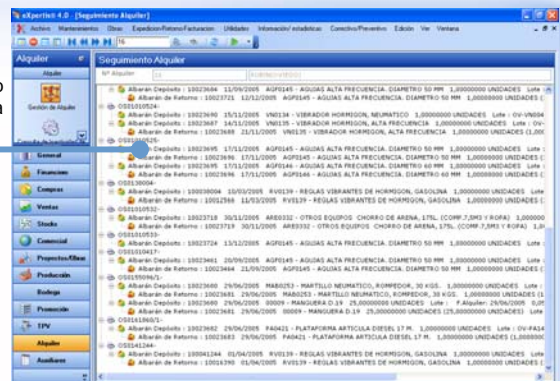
eXpertis® 4.0 - [Seguimiento Alquiler]

Archivo Mantenimiento Obras Expedicion/Retorno/Facturacion Utilidades Información/ estadísticas Correctivo/Preventivo Edición Ver Ventana

Alquiler
Alquiler
Gestión de Alquiler
Consulta de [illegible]

General
Financiero
Compras
Ventas
Stocks
Comercial
Proyectos/Obras
Producción
Bodega
Promoción
TPV
Alquiler
Auxiliares

Seguimiento Alquiler
Nº Alquiler

Albarán Depósito : 10023684 13/09/2005 AGF0145 - AGUJAS ALTA FRECUENCIA. DIAMETRO 50 MM 1,00000000 UNIDADES Lote :
Albarán de Retorno : 10023721 12/12/2005 AGF0145 - AGUJAS ALTA FRECUENCIA. DIAMETRO 50 MM 1,00000000 UNIDADES Lote :
OS0101052A-
Albarán Depósito : 10023690 25/11/2005 VN0134 - VIBRADOR HORMIGON, NEUMATICO 1,00000000 UNIDADES Lote : OV-VN034
Albarán de Retorno : 10023687 16/11/2005 VN0135 - VIBRADOR HORMIGON, ALTA FRECUENCIA 1,00000000 UNIDADES Lote :
Albarán de Retorno : 10023688 21/11/2005 VN0135 - VIBRADOR HORMIGON, ALTA FRECUENCIA 1,00000000 UNIDADES Lote :
OS0101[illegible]
Albarán Depósito : 10023695 17/11/2005 AGF0145 - AGUJAS ALTA FRECUENCIA. DIAMETRO 50 MM 1,00000000 UNIDADES Lote :
Albarán de Retorno : 10023696 27/11/2005 AGF0145 - AGUJAS ALTA FRECUENCIA. DIAMETRO 50 MM 1,00000000 UNIDADES Lote :
Albarán Depósito : 10023695 17/11/2005 AGF0146 - AGUJAS ALTA FRECUENCIA. DIAMETRO 60 MM 1,00000000 UNIDADES Lote :
Albarán de Retorno : 10023696 27/11/2005 AGF0146 - AGUJAS ALTA FRECUENCIA. DIAMETRO 60 MM 1,00000000 UNIDADES Lote :
OS0130004-
Albarán Depósito : 10030004 10/03/2005 RV0139 - REGLAS VIBRANTES DE HORMIGON, GASOLINA 1,00000000 UNIDADES Lote :
Albarán de Retorno : 10011866 31/03/2005 RV0139 - REGLAS VIBRANTES DE HORMIGON, GASOLINA 1,00000000 UNIDADES Lote :
OS0101053Z-
Albarán Depósito : 10023718 30/11/2005 ARE0332 - OTROS EQUIPOS CHORRO DE ARENA, 175L (COMP.7,5M3 Y ROPA) 1,000000
Albarán de Retorno : 10023719 30/11/2005 ARE0332 - OTROS EQUIPOS CHORRO DE ARENA, 175L (COMP.7,5M3 Y ROPA) 1,00
OS0101053I-
Albarán de Retorno : 10023724 13/12/2005 AGF0145 - AGUJAS ALTA FRECUENCIA. DIAMETRO 50 MM 1,00000000 UNIDADES Lote :
OS0101041?-
Albarán Depósito : 10023461 20/09/2005 AGF0145 - AGUJAS ALTA FRECUENCIA. DIAMETRO 50 MM 1,00000000 UNIDADES Lote :
Albarán de Retorno : 10023464 21/09/2005 AGF0145 - AGUJAS ALTA FRECUENCIA. DIAMETRO 50 MM 1,00000000 UNIDADES Lote :
OS0105006/1-
Albarán Depósito : 10023680 29/06/2005 MAB0253 - MARTILLO NEUMATICO, ROMPEDOR, 30 KGS. 1,00000000 UNIDADES Lote :
Albarán de Retorno : 10023681 29/06/2005 MAB0253 - MARTILLO NEUMATICO, ROMPEDOR, 30 KGS. 1,00000000 UNIDADES Lote :
Albarán Depósito : 10023680 29/06/2005 00009 - MANGUERA D.19 25,00000000 UNIDADES Lote : F.Alquiler: 29/06/2005
Albarán de Retorno : 10023681 29/06/2005 00009 - MANGUERA D.19 25,00000000 UNIDADES (25,00000000 UNIDADES) Lote :
OS0101244/-
Albarán Depósito : 10023682 29/06/2005 PA0421 - PLATAFORMA ARTICULA DIESEL 17 M. 1,00000000 UNIDADES Lote : OV-PA14
Albarán de Retorno : 10023683 29/06/2005 PA0421 - PLATAFORMA ARTICULA DIESEL 17 M. 1,00000000 UNIDADES Lote :
OS0101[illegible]
Albarán Depósito : 10001244 01/04/2005 RV0139 - REGLAS VIBRANTES DE HORMIGON, GASOLINA 1,00000000 UNIDADES Lote :
Albarán de Retorno : 10001390 01/04/2005 RV0139 - REGLAS VIBRANTES DE HORMIGON, GASOLINA 1,00000000 UNIDADES Lote :